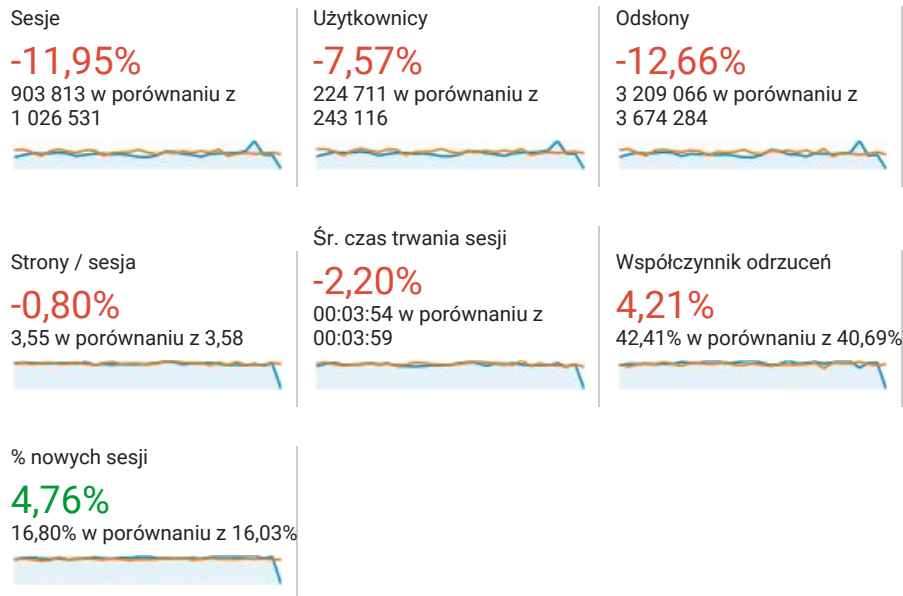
Sesje
-11,95%
903 813 w porównaniu z 1 026 531

Użytkownicy
-7,57%
224 711 w porównaniu z 243 116

Odsłony
-12,66%
3 209 066 w porównaniu z 3 674 284

Strony / sesja
-0,80%
3,55 w porównaniu z 3,58

Śr. czas trwania sesji
-2,20%
00:03:54 w porównaniu z 00:03:59

Współczynnik odrzuceń
4,21%
42,41% w porównaniu z 40,69%

% nowych sesji
4,76%
16,80% w porównaniu z 16,03%